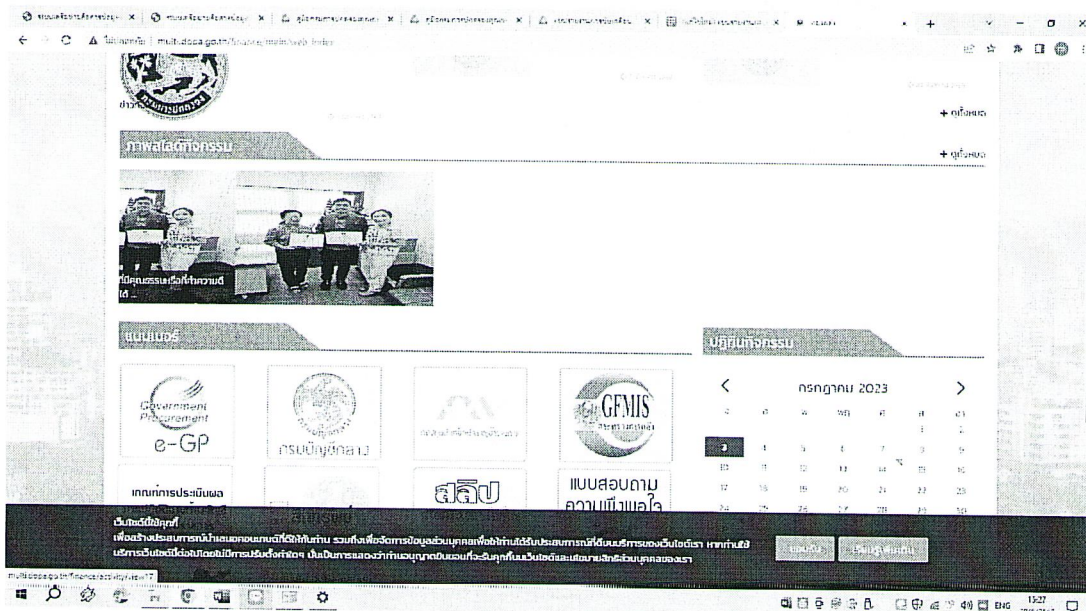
ไม่ปลอดภัย | multi.dcsa.go.th/finance/main/web/index

+ ดูทั้งหมด

ภาพสไลด์กิจกรรม

+ ดูทั้งหมด

ที่มีคุณธรรมเหนือที่จำความดี ได้ ...

แบนเนอร์

Government Procurement e-GP

กรมบัญชีกลาง

GFMIS

เกณฑ์การประเมินผล

สลิป

แบบสอบถามความพึงพอใจ

ปฏิทินกิจกรรม

<

กรกฎาคม 2023

>

| | | | | | | |
|---|---|---|---|---|---|---|
| | | | | | 1 | 2 |
| 3 | 4 | 5 | 6 | 7 | 8 | 9 |
| 10 | 11 | 12 | 13 | 14 | 15 | 16 |
| 17 | 18 | 19 | 20 | 21 | 22 | 23 |
| 24 | 25 | 26 | 27 | 28 | 29 | 30 |

เว็บไซต์นี้ใช้คุกกี้

เพื่อสร้างประสบการณ์นำเสนอคอนเทนต์ที่ดีให้กับท่าน รวมถึงเพื่อจัดการข้อมูลส่วนบุคคลเพื่อให้ท่านได้รับประสบการณ์ที่ดีบนบริการของเว็บไซต์เรา หากท่านใช้บริการเว็บไซต์ต่อโดยไม่มีการปรับตั้งค่าใดๆ นั่นเป็นการแสดงว่าท่านอนุญาตยินยอมที่จะรับคุกกี้บนเว็บไซต์และนโยบายสิทธิส่วนบุคคลของเรา

ยอมรับ

ปรับแต่งคุกกี้

multi.dcsa.go.th/finance/activity/view/17

ENG 13:27